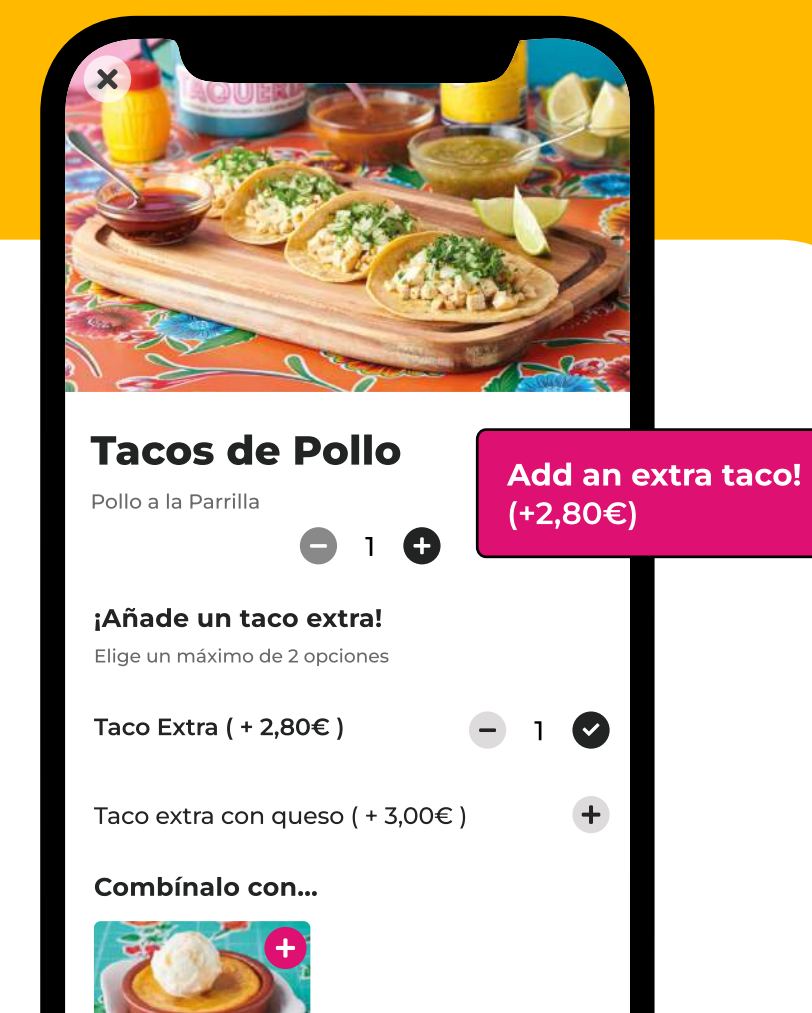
TAQUER

Tacos de Pollo

Pollo a la Parrilla

1

Add an extra taco! (+2,80€)

¡Añade un taco extra!

Elige un máximo de 2 opciones

Taco Extra ( + 2,80€ )

1

Taco extra con queso ( + 3,00€ )

Combínalo con...